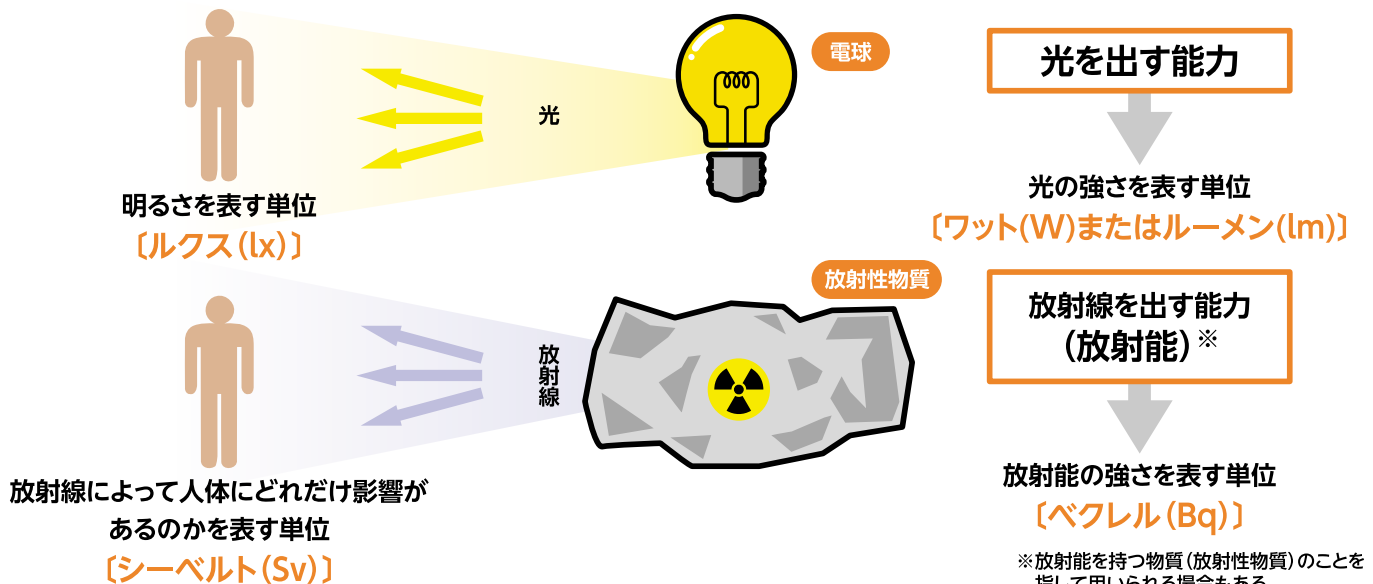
電球

光

光を出す能力

明るさを表す単位
〔ルクス(lx)〕

光の強さを表す単位
〔ワット(W)またはルーメン(lm)〕

放射性物質

放射線

放射線を出す能力
(放射能)※

放射線によって人体にどれだけ影響があるのかを表す単位
〔シーベルト(Sv)〕

放射能の強さを表す単位
〔ベクレル(Bq)〕

※放射能を持つ物質(放射性物質)のことを指して用いられる場合もある